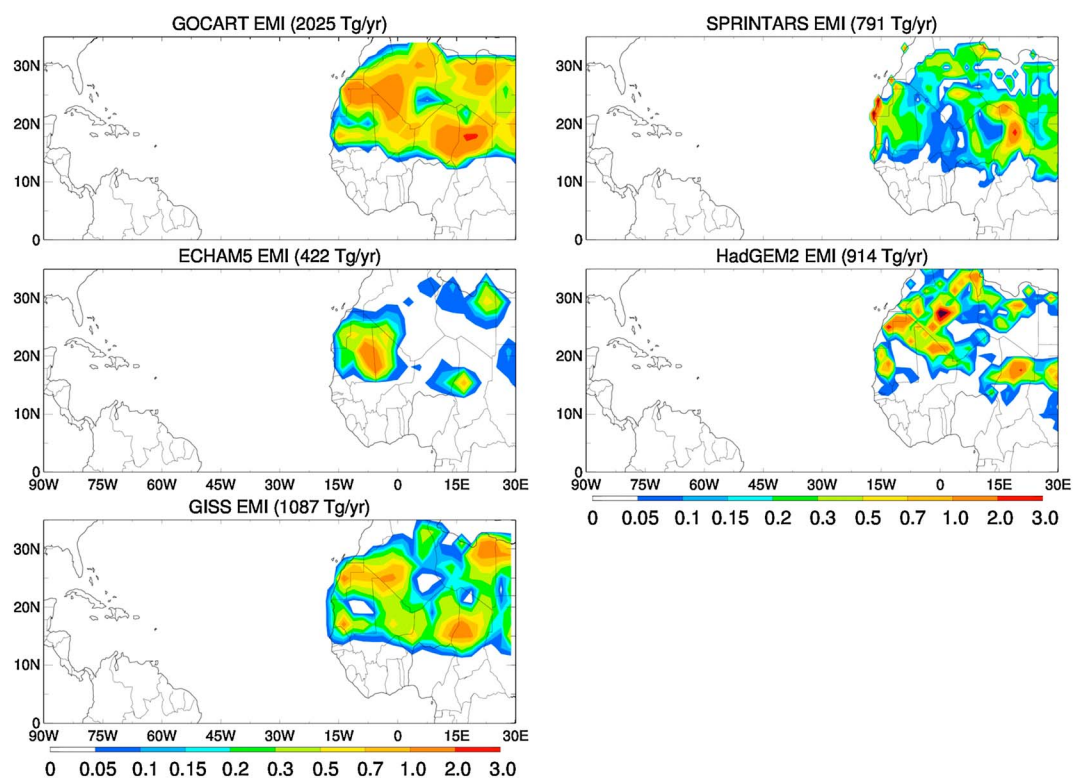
GOCART EMI (2025 Tg/yr)

30N
20N
10N
0

SPRINTARS EMI (791 Tg/yr)

30N
20N
10N
0

ECHAM5 EMI (422 Tg/yr)

30N
20N
10N
0
90W 75W 60W 45W 30W 15W 0 15E 30E

HadGEM2 EMI (914 Tg/yr)

30N
20N
10N
0
90W 75W 60W 45W 30W 15W 0 15E 30E

0 0.05 0.1 0.15 0.2 0.3 0.5 0.7 1.0 2.0 3.0

GISS EMI (1087 Tg/yr)

30N
20N
10N
0
90W 75W 60W 45W 30W 15W 0 15E 30E

0 0.05 0.1 0.15 0.2 0.3 0.5 0.7 1.0 2.0 3.0